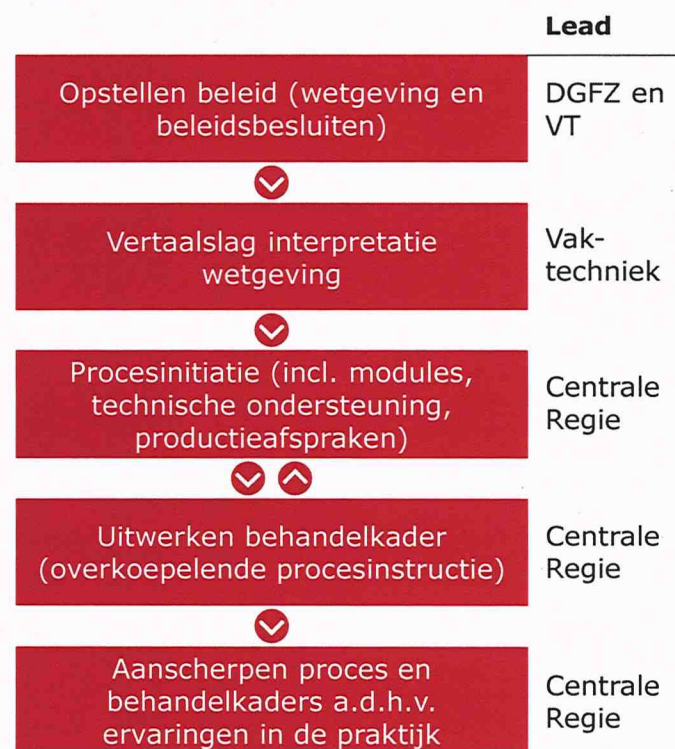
Lead

Opstellen beleid (wetgeving en beleidsbesluiten)

DGFZ en VT

Vertaalslag interpretatie wetgeving

Vak-techniek

Procesinitiatie (incl. modules, technische ondersteuning, productieafspraken)

Centrale Regie

Uitwerken behandelkader (overkoepelende procesinstructie)

Centrale Regie

Aanscherpen proces en behandelkaders a.d.h.v. ervaringen in de praktijk

Centrale Regie